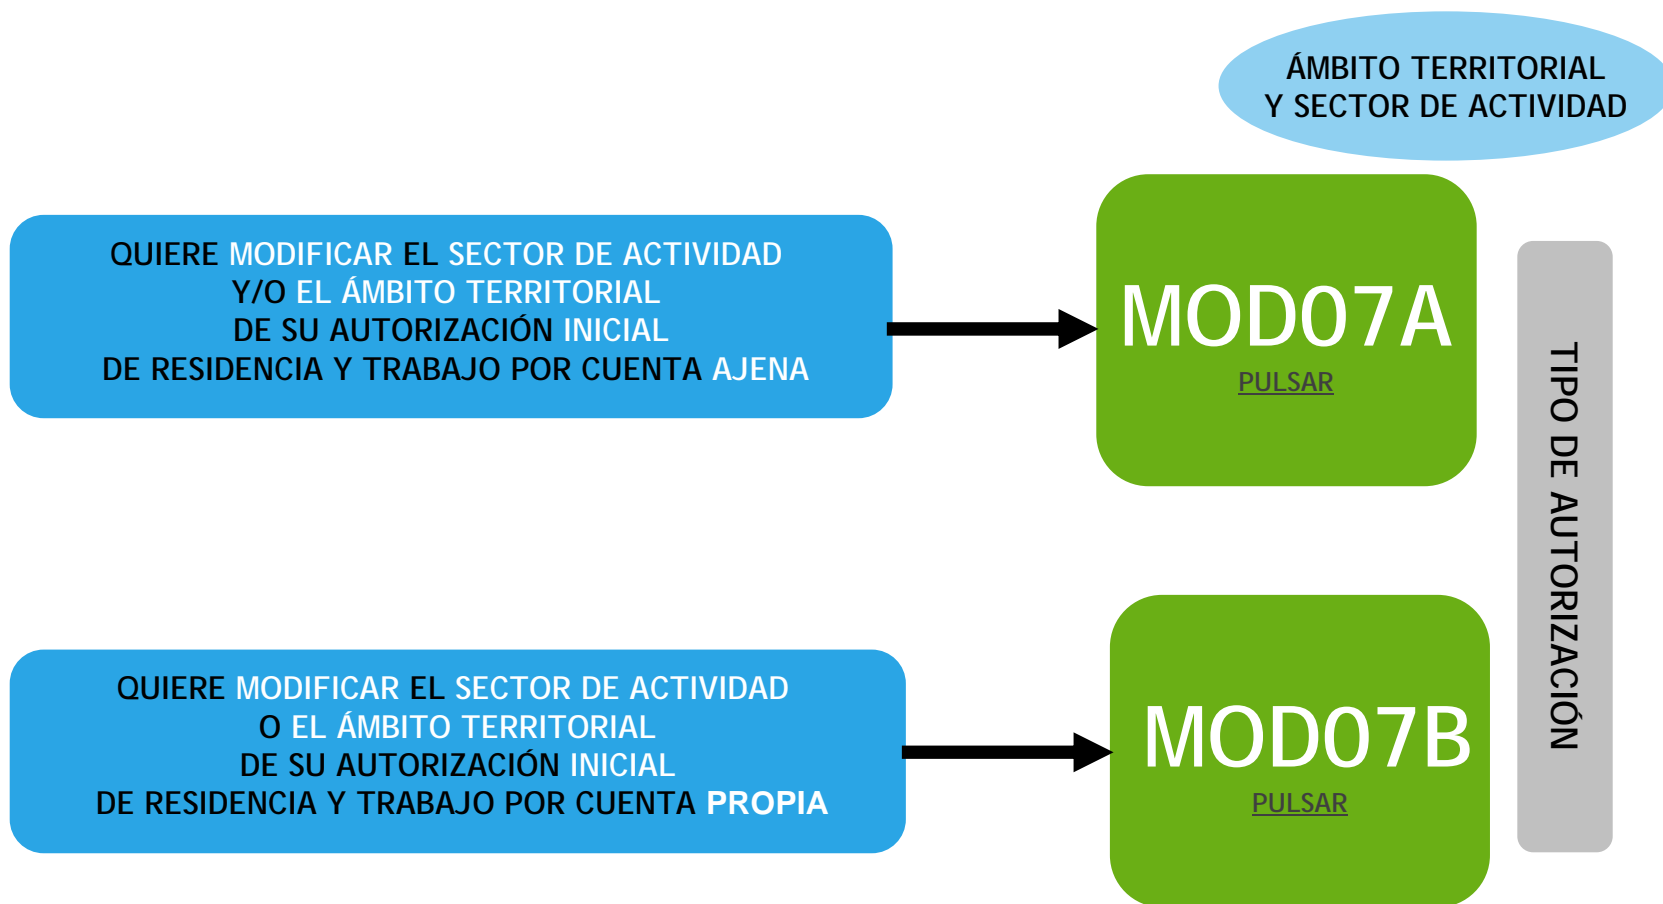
ÁMBITO TERRITORIAL
Y SECTOR DE ACTIVIDAD

QUIERE MODIFICAR EL SECTOR DE ACTIVIDAD
Y/O EL ÁMBITO TERRITORIAL
DE SU AUTORIZACIÓN INICIAL
DE RESIDENCIA Y TRABAJO POR CUENTA AJENA

MOD07A
PULSAR

TIPO DE AUTORIZACIÓN

QUIERE MODIFICAR EL SECTOR DE ACTIVIDAD
O EL ÁMBITO TERRITORIAL
DE SU AUTORIZACIÓN INICIAL
DE RESIDENCIA Y TRABAJO POR CUENTA PROPIA

MOD07B
PULSAR